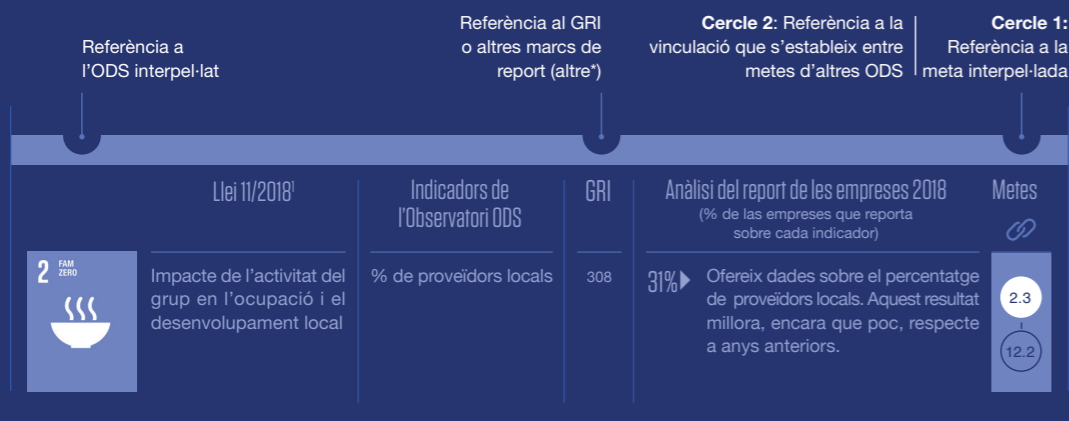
Referència a l'ODS interpel·lat

Referència al GRI o altres marcs de report (altre*)

**Cercle 2**: Referència a la vinculació que s'estableix entre metes d'altres ODS

**Cercle 1**: Referència a la meta interpel·lada

| | Llei 11/2018¹ | Indicadors de l'Observatori ODS | GRI | Anàlisi del report de les empreses 2018 (% de las empreses que reporta sobre cada indicador) | Metes |
|---|---|---|---|---|---|
| 2 FAM ZERO | Impacte de l'activitat del grup en l'ocupació i el desenvolupament local | % de proveïdors locals | 308 | 31% Ofereix dades sobre el percentatge de proveïdors locals. Aquest resultat millora, encara que poc, respecte a anys anteriors. | 2.3 12.2 |